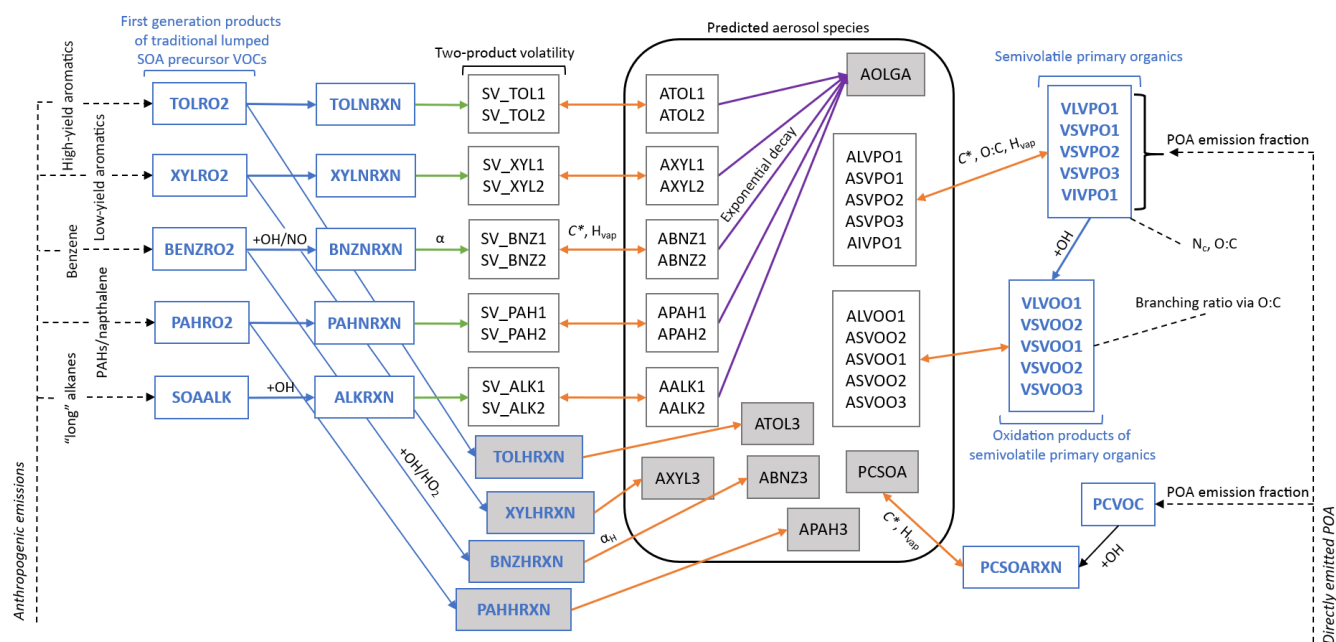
First generation products of traditional lumped SOA precursor VOCs

Two-product volatility

Predicted aerosol species

Semivolatile primary organics

High-yield aromatics

Low-yield aromatics

Benzene

PAHs/napthalene

"long" alkanes

Anthropogenic emissions

TOLRO2

XYLRO2

BENZRO2

PAHRO2

SOAALK

+OH/NO

+OH

TOLNRXN

XYLNRXN

BNZNRXN

PAHNRXN

ALKRXN

α

SV_TOL1
SV_TOL2

SV_XYL1
SV_XYL2

SV_BNZ1
SV_BNZ2

SV_PAH1
SV_PAH2

SV_ALK1
SV_ALK2

$C^*$, $H_{vap}$

ATOL1
ATOL2

AXYL1
AXYL2

ABNZ1
ABNZ2

APAH1
APAH2

AALK1
AALK2

Exponential decay

AOLGA

ALVPO1
ASVPO1
ASVPO2
ASVPO3
AIVPO1

ALVOO1
ASVOO2
ASVOO1
ASVOO2
ASVOO3

$C^*$, O:C, $H_{vap}$

VLVPO1
VSVPO1
VSVPO2
VSVPO3
VIVPO1

POA emission fraction

$N_c$, O:C

+OH

VLVOO1
VSVOO2
VSVOO1
VSVOO2
VSVOO3

Branching ratio via O:C

Oxidation products of semivolatile primary organics

+OH/$HO_2$

TOLHRXN

XYLHRXN

BNZHRXN

PAHHRXN

$\alpha_H$

ATOL3

AXYL3

ABNZ3

APAH3

PCSOA

$C^*$, $H_{vap}$

PCVOC

POA emission fraction

+OH

PCSOARXN

Directly emitted POA